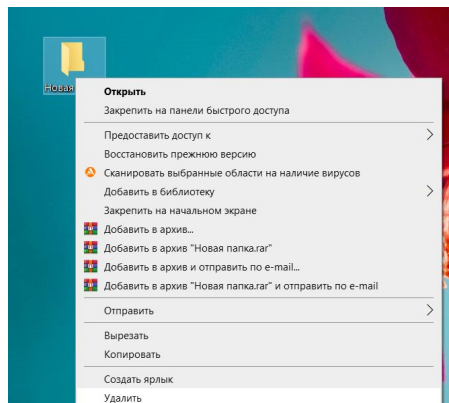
Новая

Открыть
Закрепить на панели быстрого доступа
Предоставить доступ к
Восстановить прежнюю версию
Сканировать выбранные области на наличие вирусов
Добавить в библиотеку
Закрепить на начальном экране
Добавить в архив...
Добавить в архив "Новая папка.rar"
Добавить в архив и отправить по e-mail...
Добавить в архив "Новая папка.rar" и отправить по e-mail
Отправить
Вырезать
Копировать
Создать ярлык
Удалить